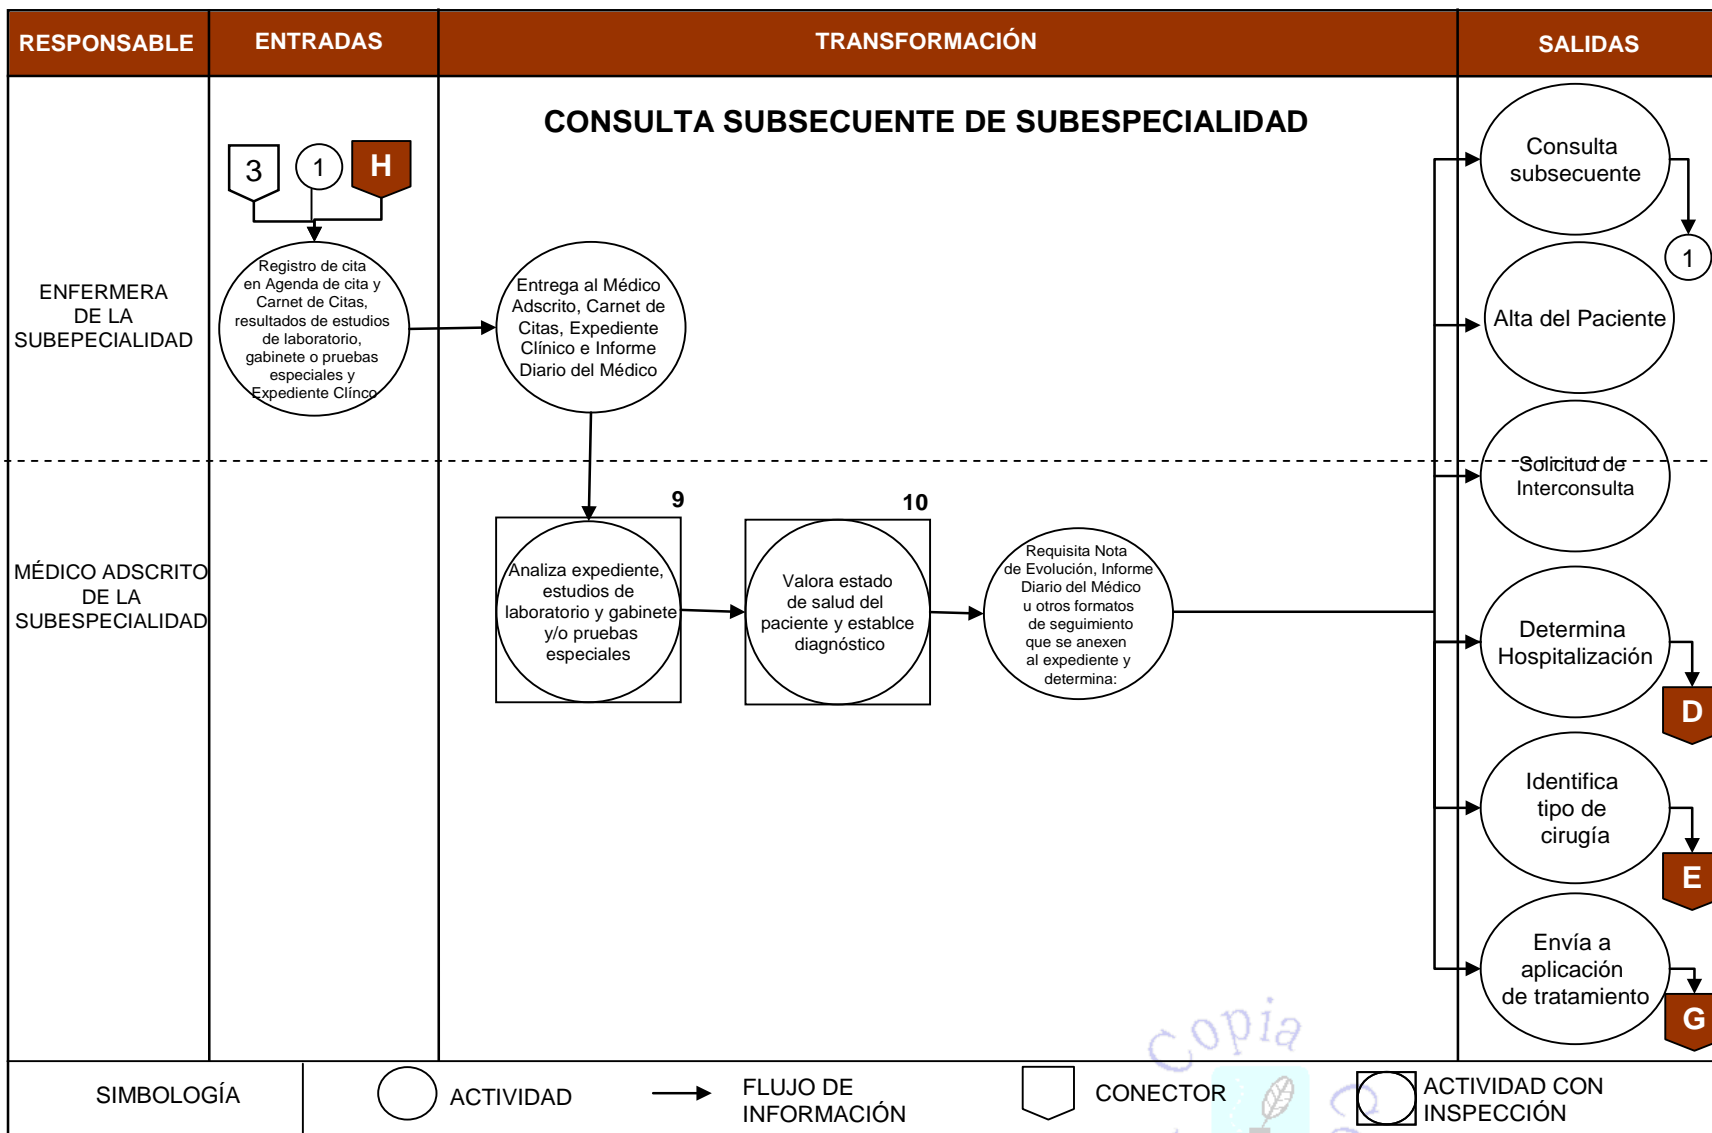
| RESPONSABLE | ENTRADAS | TRANSFORMACIÓN | SALIDAS |
|---|---|---|---|

CONSULTA SUBSECUENTE DE SUBESPECIALIDAD

ENFERMERA DE LA SUBEPECIALIDAD

3

1

H

Registro de cita en Agenda de cita y Carnet de Citas, resultados de estudios de laboratorio, gabinete o pruebas especiales y Expediente Clínco

Entrega al Médico Adscrito, Carnet de Citas, Expediente Clínico e Informe Diario del Médico

MÉDICO ADSCRITO DE LA SUBESPECIALIDAD

9

Analiza expediente, estudios de laboratorio y gabinete y/o pruebas especiales

10

Valora estado de salud del paciente y establce diagnóstico

Requisita Nota de Evolución, Informe Diario del Médico u otros formatos de seguimiento que se anexen al expediente y determina:

Consulta subsecuente

1

Alta del Paciente

Solicitud de Interconsulta

Determina Hospitalización

D

Identifica tipo de cirugía

E

Envía a aplicación de tratamiento

G

Copia

SIMBOLOGÍA

ACTIVIDAD

FLUJO DE INFORMACIÓN

CONECTOR

ACTIVIDAD CON INSPECCIÓN